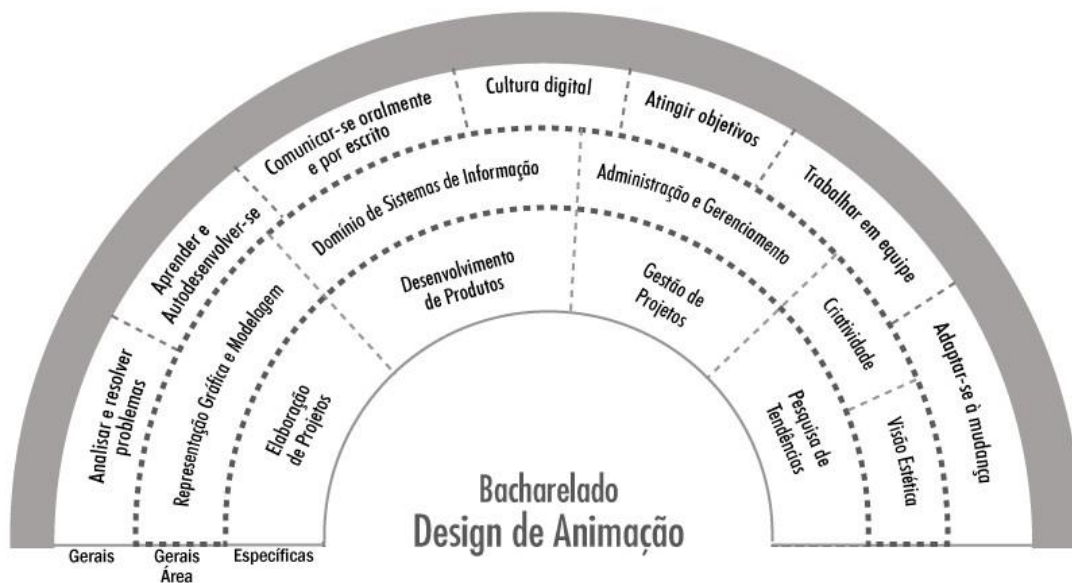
Analisar e resolver problemas

Aprender e Autodesenvolver-se

Comunicar-se oralmente e por escrito

Cultura digital

Atingir objetivos

Trabalhar em equipe

Adaptar-se à mudança

Representação Gráfica e Modelagem

Domínio de Sistemas de Informação

Administração e Gerenciamento

Criatividade

Visão Estética

Elaboração de Projetos

Desenvolvimento de Produtos

Gestão de Projetos

Pesquisa de Tendências

Bacharelado
Design de Animação

Gerais

Gerais Área

Específicas